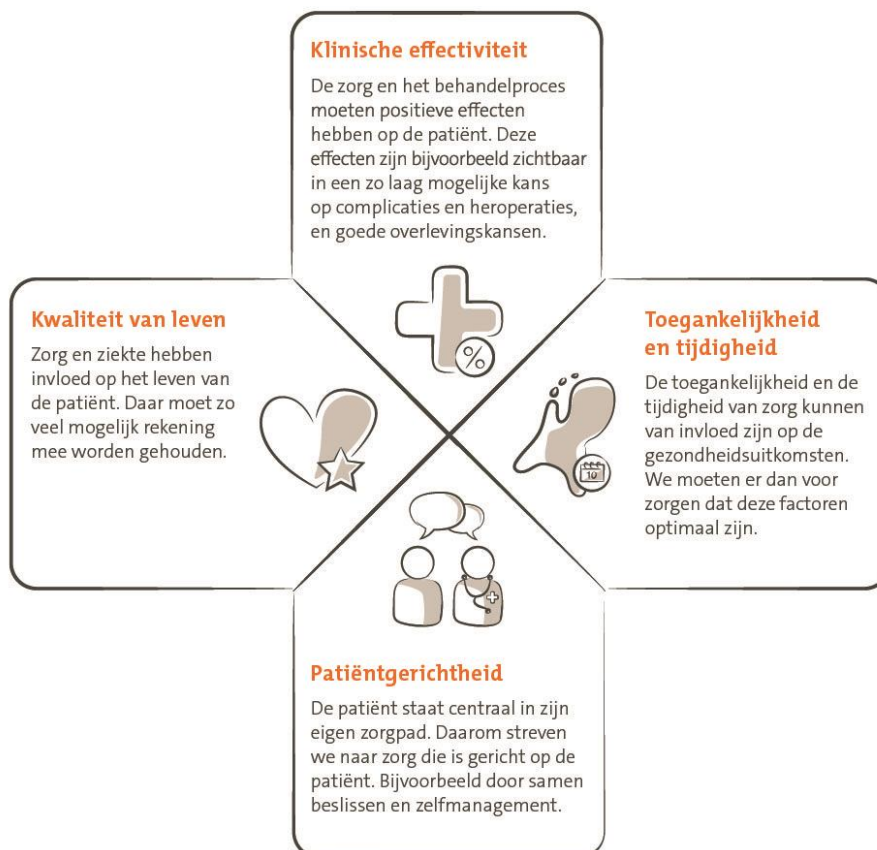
Klinische effectiviteit

De zorg en het behandelproces moeten positieve effecten hebben op de patiënt. Deze effecten zijn bijvoorbeeld zichtbaar in een zo laag mogelijke kans op complicaties en heroperaties, en goede overlevingskansen.

Kwaliteit van leven

Zorg en ziekte hebben invloed op het leven van de patiënt. Daar moet zo veel mogelijk rekening mee worden gehouden.

Toegankelijkheid en tijdigheid

De toegankelijkheid en de tijdigheid van zorg kunnen van invloed zijn op de gezondheidsuitkomsten. We moeten er dan voor zorgen dat deze factoren optimaal zijn.

10

Patiëntgerichtheid

De patiënt staat centraal in zijn eigen zorgpad. Daarom streven we naar zorg die is gericht op de patiënt. Bijvoorbeeld door samen beslissen en zelfmanagement.